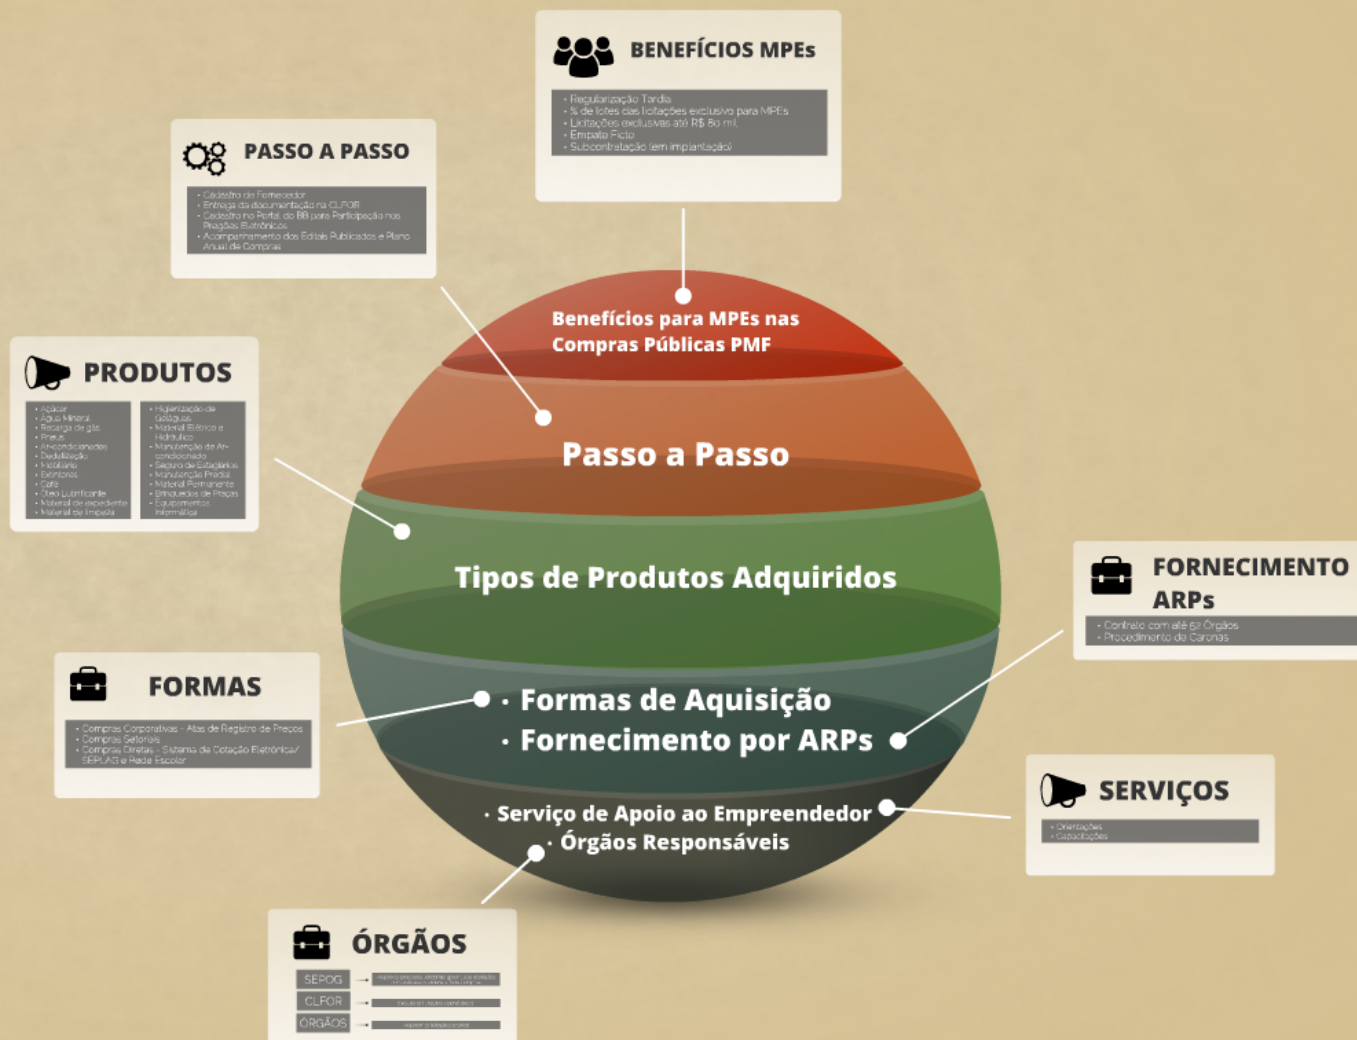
BENEFÍCIOS MPEs

• Regularização Tardia
• % de lotes das licitações exclusivo para MPEs
• Licitações exclusivas até R$ 80 mil
• Empate Ficto
• Subcontratação (em implantação)

PASSO A PASSO

• Cadastro de Fornecedor
• Entrega da documentação na CLFOR
• Cadastro no Portal do BB para Participação nos Pregões Eletrônicos
• Acompanhamento dos Editais Publicados e Plano Anual de Compras

PRODUTOS

• Açúcar
• Água Mineral
• Recarga de gás
• Pneus
• Ar-condicionados
• Dedetização
• Mobiliário
• Extintores
• Café
• Óleo Lubrificante
• Material de expediente
• Material de limpeza

• Higienização de Galões
• Material Elétrico e Hidráulico
• Manutenção de Ar-condicionado
• Seguro de Estagiários
• Manutenção Predial
• Material Permanente
• Brinquedos de Praças
• Equipamentos Informática

Benefícios para MPEs nas Compras Públicas PMF

Passo a Passo

Tipos de Produtos Adquiridos

FORNECIMENTO ARPs

• Contrato com até 52 Órgãos
• Procedimento de Caronas

FORMAS

• Compras Corporativas - Atas de Registro de Preços
• Compras Setoriais
• Compras Diretas - Sistema de Cotação Eletrônica/ SEPLAG e Rede Escolar

• Formas de Aquisição
• Fornecimento por ARPs

SERVIÇOS

• Orientações
• Capacitações

• Serviço de Apoio ao Empreendedor
• Órgãos Responsáveis

ÓRGÃOS

SEPOG → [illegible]
CLFOR → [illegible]
ÓRGÃOS → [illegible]